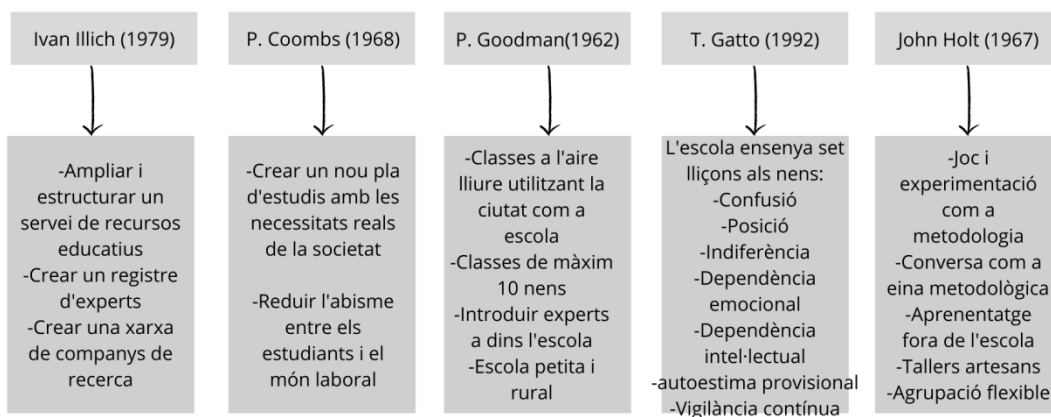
Ivan Illich (1979)

-Ampliar i estructurar un servei de recursos educatius
-Crear un registre d'experts
-Crear una xarxa de companys de recerca

P. Coombs (1968)

-Crear un nou pla d'estudis amb les necessitats reals de la societat

-Reduir l'abisme entre els estudiants i el món laboral

P. Goodman(1962)

-Classes a l'aire lliure utilitzant la ciutat com a escola
-Classes de màxim 10 nens
-Introduir experts a dins l'escola
-Escola petita i rural

T. Gatto (1992)

L'escola ensenya set lliçons als nens:
-Confusió
-Posició
-Indiferència
-Dependència emocional
-Dependència intel·lectual
-autoestima provisional
-Vigilància contínua

John Holt (1967)

-Joc i experimentació com a metodologia
-Conversa com a eina metodològica
-Aprenentatge fora de l'escola
-Tallers artesans
-Agrupació flexible